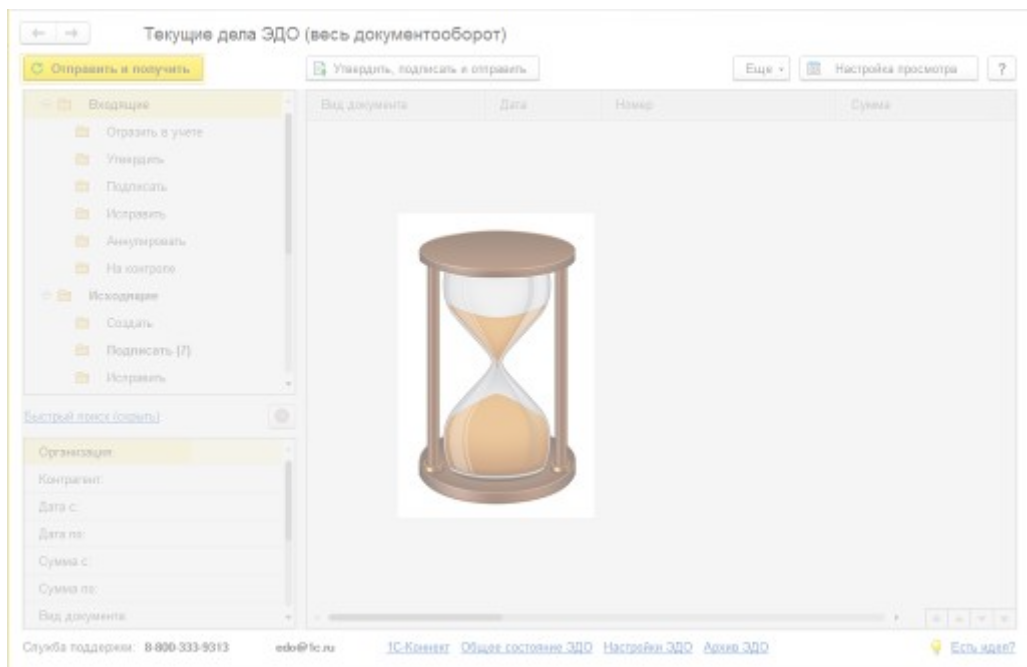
← →

Текущие дела ЭДО (весь документооборот)

Отправить и получить

Утвердить, подписать и отправить

Еще ▾

Настройка просмотра

?

Входящие
Отразить в учете
Утвердить
Подписать
Исправить
Аннулировать
На контроле
Исходящие
Создать
Подписать (7)
Исправить

| Вид документа | Дата | Номер | Сумма |
|---|---|---|---|

Быстрый поиск (скрыть)

Организация:
Контрагент:
Дата с:
Дата по:
Сумма с:
Сумма по:
Вид документа:

Служба поддержки: 8-800-333-9313 edo@1c.ru 1С-Коннект Общее состояние ЭДО Настройки ЭДО Архив ЭДО Есть идеи?